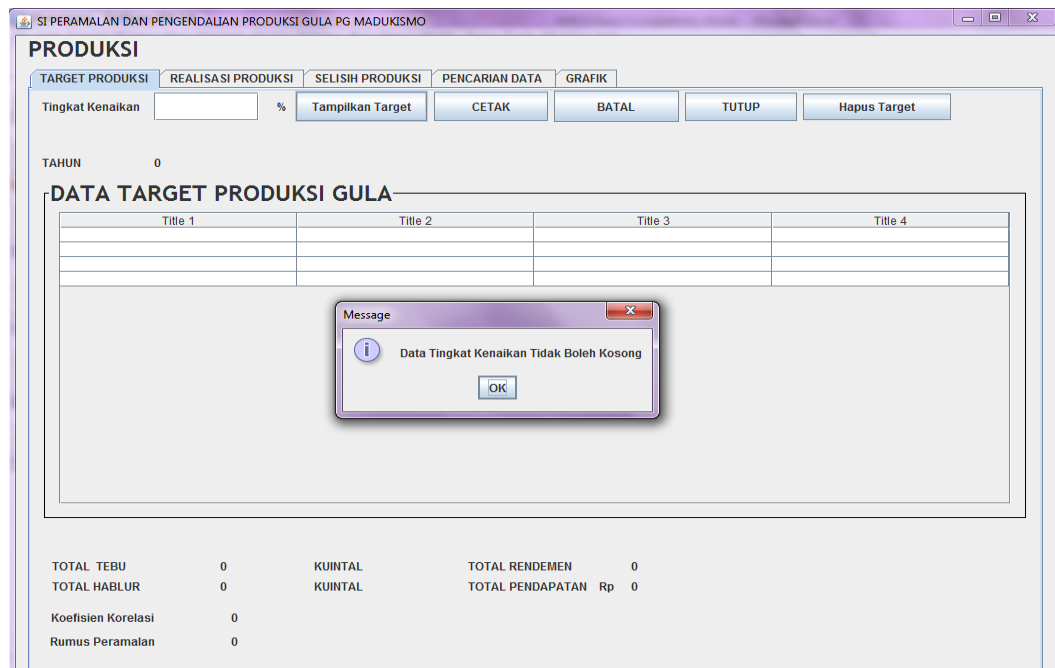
SI PERAMALAN DAN PENGENDALIAN PRODUKSI GULA PG MADUKISMO

PRODUKSI

TARGET PRODUKSI | REALISASI PRODUKSI | SELISIH PRODUKSI | PENCARIAN DATA | GRAFIK

Tingkat Kenaikan %
Tampilkan Target | CETAK | BATAL | TUTUP | Hapus Target

TAHUN 0

DATA TARGET PRODUKSI GULA

| Title 1 | Title 2 | Title 3 | Title 4 |
|---|---|---|---|
| | | | |
| | | | |
| | | | |
| | | | |

Message

Data Tingkat Kenaikan Tidak Boleh Kosong

OK

TOTAL TEBU 0 KUINTAL
TOTAL HABLUR 0 KUINTAL
TOTAL RENDEMEN 0
TOTAL PENDAPATAN Rp 0

Koefisien Korelasi 0

Rumus Peramalan 0